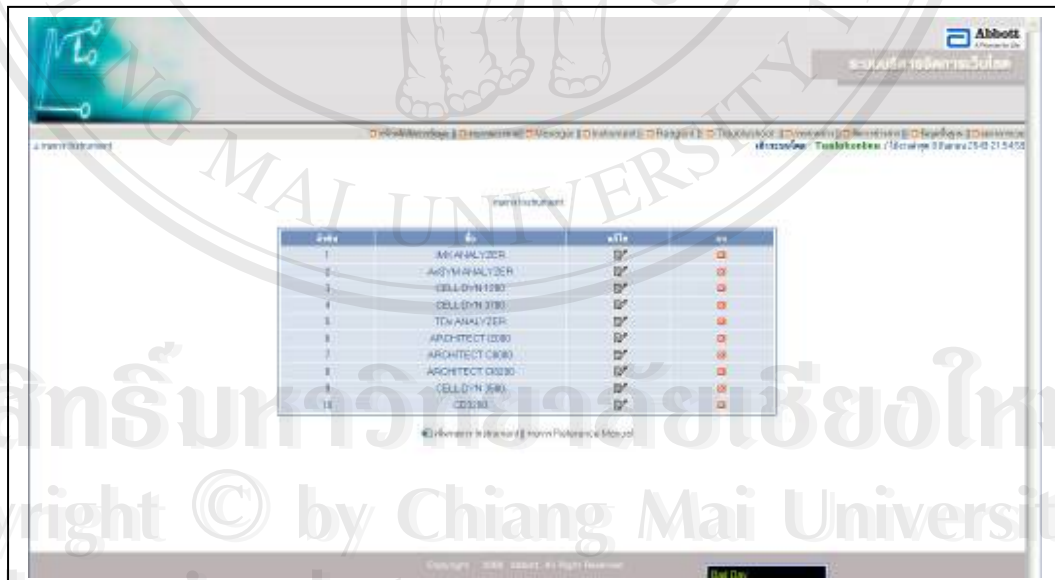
Abbott

Instrument

| ลำดับ | ชื่อ | แก้ไข | ลบ |
|---|---|---|---|
| 1 | IMX ANALYZER | | |
| 2 | AxSYM ANALYZER | | |
| 3 | CELL-DYN 1200 | | |
| 4 | CELL-DYN 3700 | | |
| 5 | TDx ANALYZER | | |
| 6 | ARCHITECT i2000 | | |
| 7 | ARCHITECT C8000 | | |
| 8 | ARCHITECT Ci8200 | | |
| 9 | CELL-DYN 3500 | | |
| 10 | CD3200 | | |

ลิขสิทธิ์มหาวิทยาลัยเชียงใหม่
Copyright © by Chiang Mai University

Copyright 2006 Abbott. All Rights Reserved